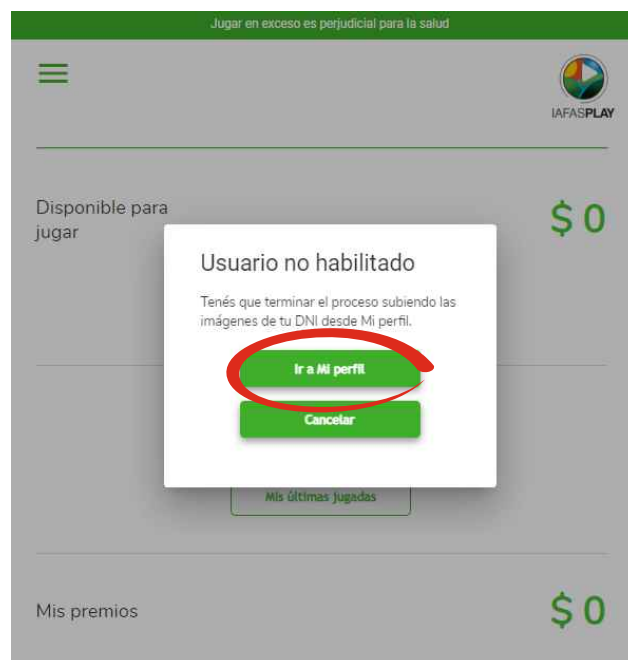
Jugar en exceso es perjudicial para la salud

IAFASPLAY

Disponible para jugar

$ 0

Usuario no habilitado

Tenés que terminar el proceso subiendo las imágenes de tu DNI desde Mi perfil.

Ir a Mi perfil

Cancelar

Mis últimas jugadas

Mis premios

$ 0